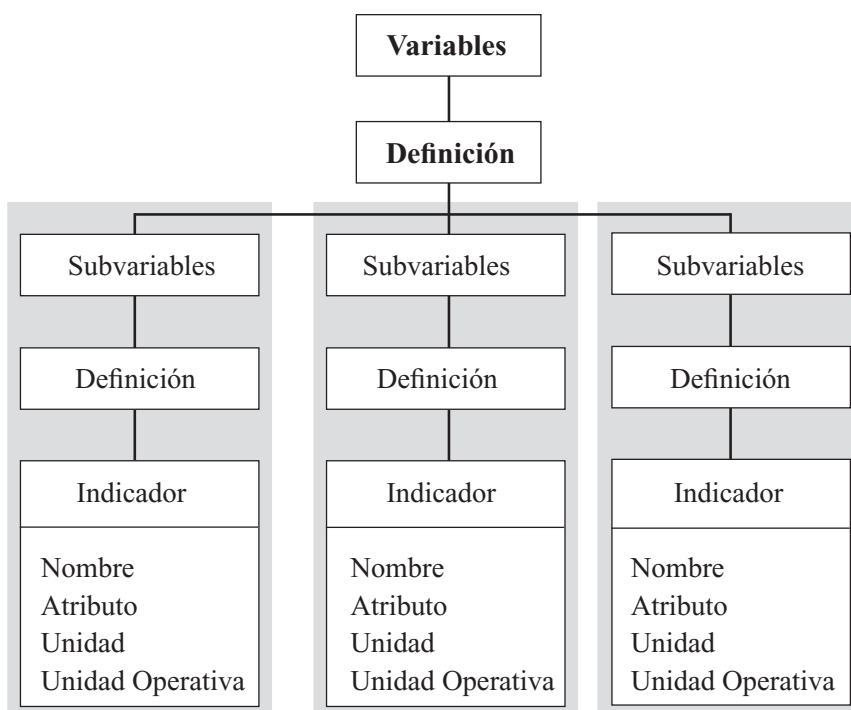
Variables

Definición

Subvariables

Definición

Indicador

Nombre
Atributo
Unidad
Unidad Operativa

Subvariables

Definición

Indicador

Nombre
Atributo
Unidad
Unidad Operativa

Subvariables

Definición

Indicador

Nombre
Atributo
Unidad
Unidad Operativa